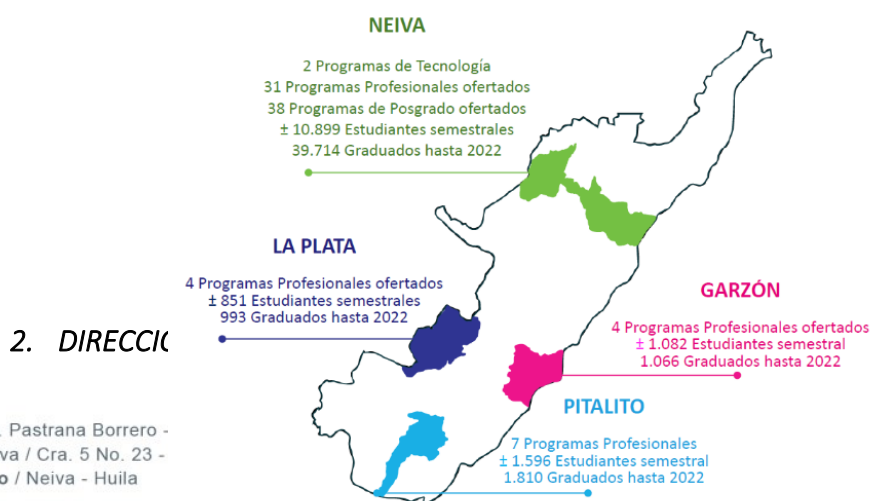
NEIVA

2 Programas de Tecnología
31 Programas Profesionales ofertados
38 Programas de Posgrado ofertados
± 10.899 Estudiantes semestrales
39.714 Graduados hasta 2022

LA PLATA

4 Programas Profesionales ofertados
± 851 Estudiantes semestrales
993 Graduados hasta 2022

GARZÓN

4 Programas Profesionales ofertados
± 1.082 Estudiantes semestral
1.066 Graduados hasta 2022

2. DIRECCI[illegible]

PITALITO

7 Programas Profesionales
± 1.596 Estudiantes semestral
1.810 Graduados hasta 2022

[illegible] Pastrana Borrero -
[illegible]va / Cra. 5 No. 23 -
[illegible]o / Neiva - Huila